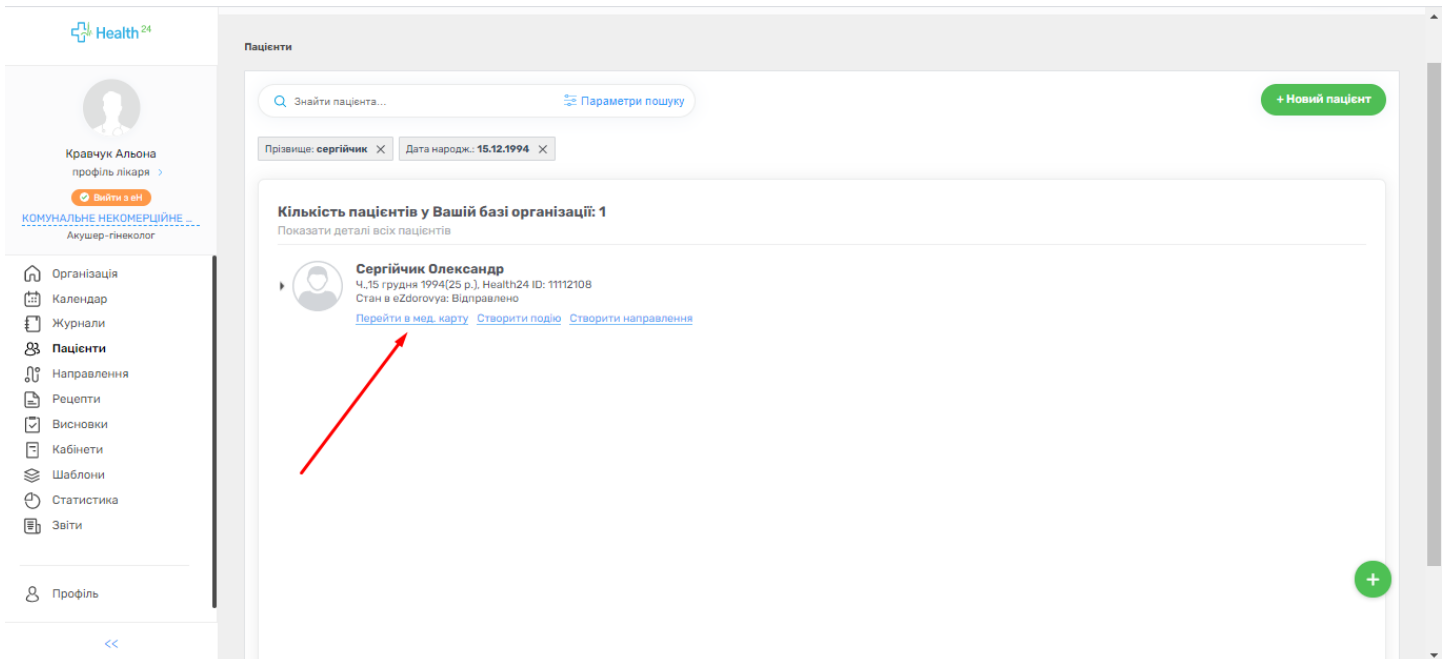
Health 24

Кравчук Альона
профіль лікаря >

Вийти з еН

КОМУНАЛЬНЕ НЕКОМЕРЦІЙНЕ ...
Акушер-гінеколог

Організація
Календар
Журнали
Пацієнти
Направлення
Рецепти
Висновки
Кабінети
Шаблони
Статистика
Звіти

Профіль

<<

Пацієнти

Знайти пацієнта...
Параметри пошуку

+ Новий пацієнт

Прізвище: сергійчик ×
Дата народж.: 15.12.1994 ×

Кількість пацієнтів у Вашій базі організації: 1
Показати деталі всіх пацієнтів

Сергійчик Олександр
Ч.,15 грудня 1994(25 р.), Health24 ID: 11112108
Стан в eZdorovya: Відправлено
Перейти в мед. карту Створити подію Створити направлення

+